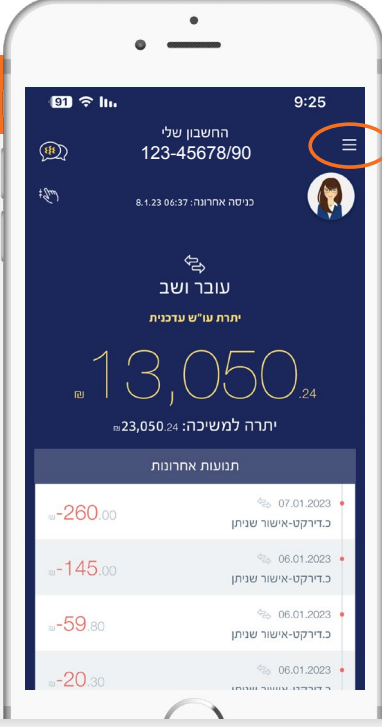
91 9:25

החשבון שלי
123-45678/90

כניסה אחרונה: 06:37 8.1.23

עובר ושב
יתרת עו"ש עדכנית

₪ 13,050.24

יתרה למשיכה: 23,050.24 ₪

תנועות אחרונות

07.01.2023
כ.דירקט-אישור שניתן
-260.00 ₪

06.01.2023
כ.דירקט-אישור שניתן
-145.00 ₪

06.01.2023
כ.דירקט-אישור שניתן
-59.80 ₪

06.01.2023
-20.30 ₪